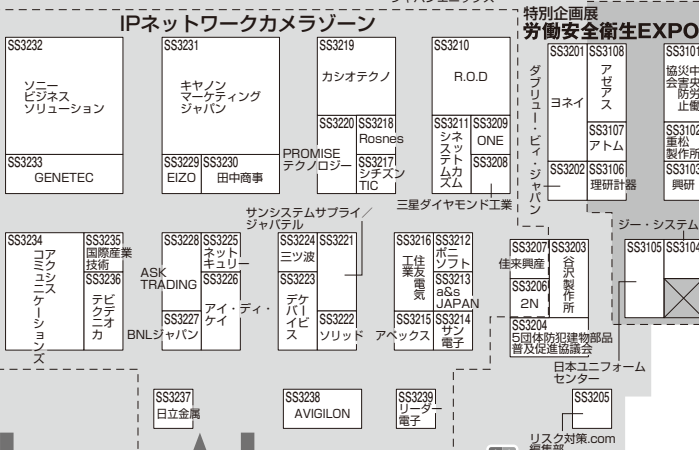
IPネットワークカメラゾーン

SS3232
ソニービジネスソリューション

SS3233
GENETEC

SS3231
キヤノンマーケティングジャパン

SS3229
EIZO

SS3230
田中商事

SS3219
カシオテクノ

SS3220

SS3218
Rosnes

PROMISEテクノロジー

SS3217
シチズンTIC

SS3210
R.O.D

SS3211
シネステックムズ

SS3209
ONE

SS3208

三星ダイヤモンド工業

特別企画展
労働安全衛生EXPO

ダブリュ・ビィ・ジャパン

SS3201
ヨネイ

SS3108
アゼアス

SS3107
アトム

SS3202

SS3106
理研計器

SS3101
協栄中央防災止衛

SS3102
重松製作所

SS3103
興研

ジー・システム

SS3105

SS3104

サンシステムサプライ／ジャパテル

SS3234
アコミュニケーションズ

SS3235
国際産業技術

テビデオカ

ASK TRADING

SS3228

SS3225
ネットキュリー

SS3226

SS3227
アイ・ディ・ケイ

BNLジャパン

SS3224
三ツ波

SS3223
デケバイビス

SS3221

SS3222
ソリッド

SS3216
工業友電気

SS3212
ボーソリット

SS3213
a&s JAPAN

SS3215
アベックス

SS3214
サン電子

SS3207
佳来興産

SS3203
谷沢製作所

SS3206
2N

SS3204
5団体防犯建物部品普及促進協議会

日本ユニフォームセンター

SS3205

SS3237
日立金属

SS3238
AVIGILON

SS3239
リーダー電子

リスク対策.com
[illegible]